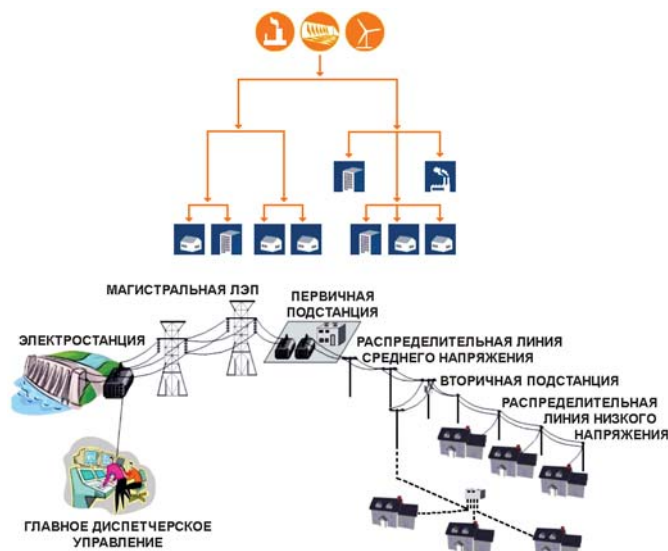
МАГИСТРАЛЬНАЯ ЛЭП

ПЕРВИЧНАЯ ПОДСТАНЦИЯ

ЭЛЕКТРОСТАНЦИЯ

РАСПРЕДЕЛИТЕЛЬНАЯ ЛИНИЯ СРЕДНЕГО НАПРЯЖЕНИЯ

ВТОРИЧНАЯ ПОДСТАНЦИЯ

РАСПРЕДЕЛИТЕЛЬНАЯ ЛИНИЯ НИЗКОГО НАПРЯЖЕНИЯ

ГЛАВНОЕ ДИСПЕТЧЕРСКОЕ УПРАВЛЕНИЕ